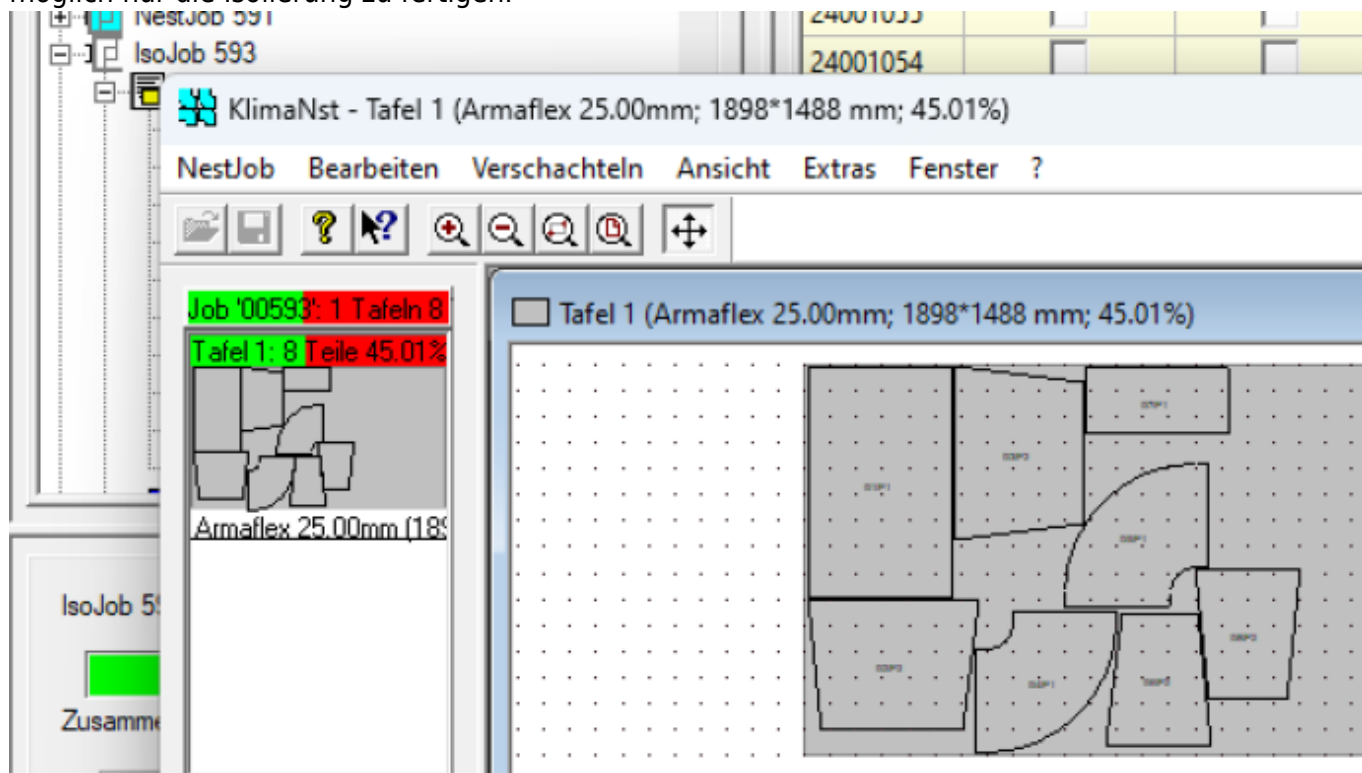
möglich nur die Isolierung zu fertigen.

NestJob 591
IsoJob 593

24001053
24001054

KlimaNst - Tafel 1 (Armaflex 25.00mm; 1898*1488 mm; 45.01%)

NestJob Bearbeiten Verschachteln Ansicht Extras Fenster ?

Job '00593': 1 Tafeln 8
Tafel 1: 8 Teile 45.01%
Armaflex 25.00mm (18

Tafel 1 (Armaflex 25.00mm; 1898*1488 mm; 45.01%)

IsoJob 59
Zusamme